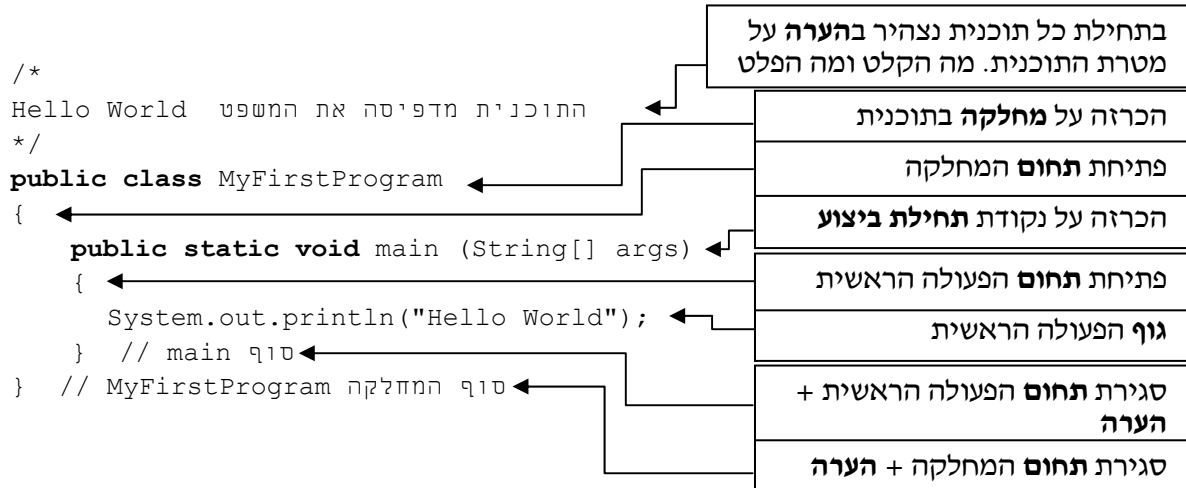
/*
Hello World התוכנית מדפיסה את המשפט
*/
public class MyFirstProgram
{
public static void main (String[] args)
{
System.out.println("Hello World");
} // main סוף
} // MyFirstProgram סוף המחלקה

בתחילת כל תוכנית נצהיר בהערה על מטרת התוכנית. מה הקלט ומה הפלט

הכרזה על מחלקה בתוכנית

פתיחת תחום המחלקה

הכרזה על נקודת תחילת ביצוע

פתיחת תחום הפעולה הראשית

גוף הפעולה הראשית

סגירת תחום הפעולה הראשית + הערה

סגירת תחום המחלקה + הערה